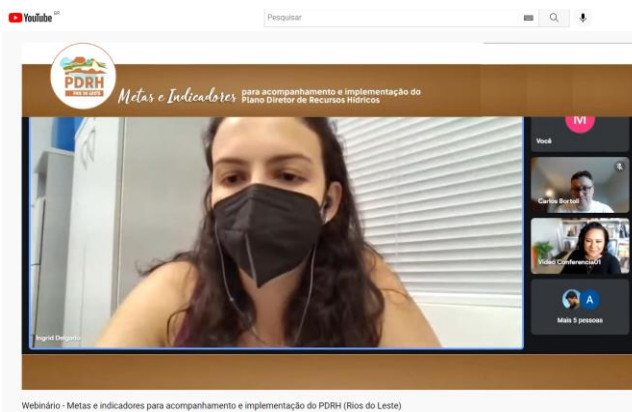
YouTube BR

Pesquisar

PDRH
RIOS DO LESTE

Metas e Indicadores para acompanhamento e implementação do Plano Diretor de Recursos Hídricos

M
Você

Carlos Bortoli

Video Conferencia01

A
Mais 5 pessoas

Ingrid Delgado

Webinário - Metas e indicadores para acompanhamento e implementação do PDRH (Rios do Leste)